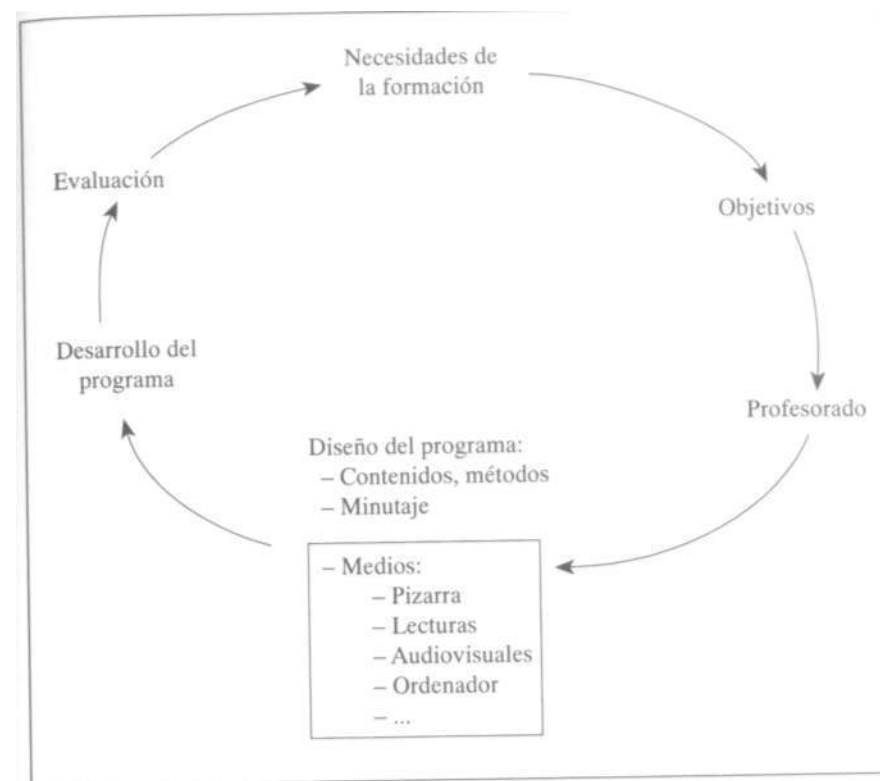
Necesidades de la formación

Objetivos

Profesorado

Diseño del programa:
– Contenidos, métodos
– Minutaje

– Medios:
– Pizarra
– Lecturas
– Audiovisuales
– Ordenador
– ...

Desarrollo del programa

Evaluación